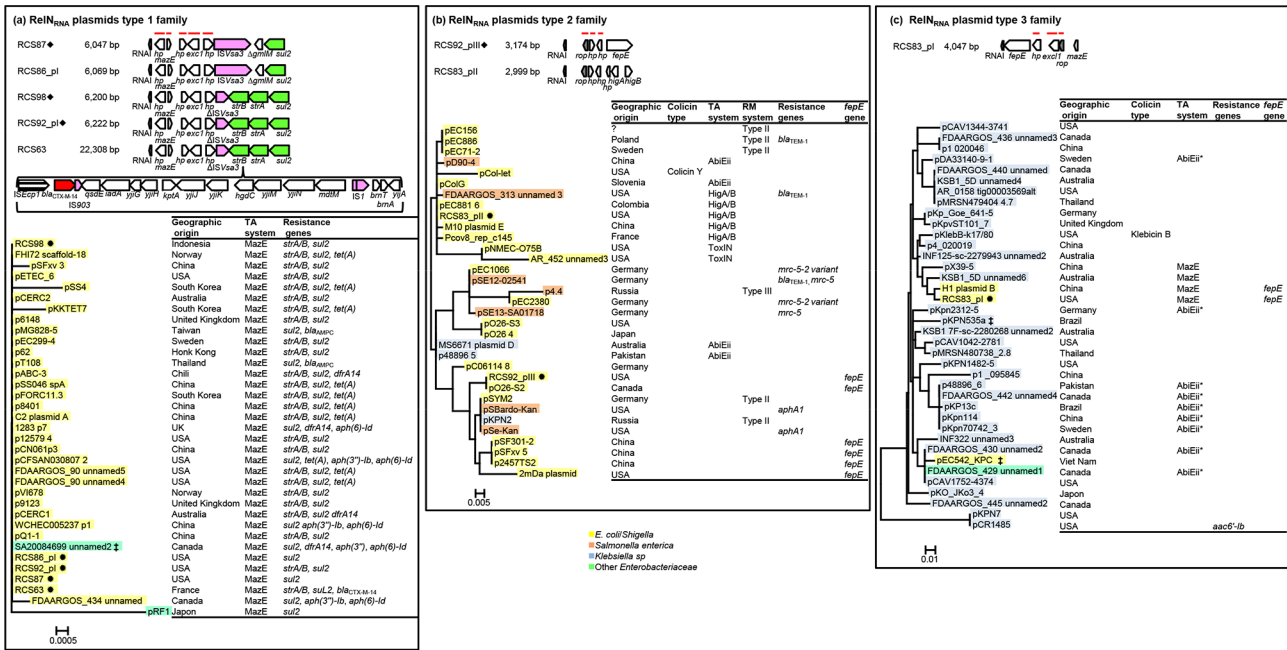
(a) RelN$_{RNA}$ plasmids type 1 family

RCS87◆ 6,047 bp RNAI hp mazE hp exc1 hp ISVsa3 ΔgmlM sul2
RCS86_pI 6,069 bp RNAI hp mazE hp exc1 hp ISVsa3 ΔgmlM sul2
RCS98◆ 6,200 bp RNAI hp mazE hp exc1 hp strB strA sul2 ΔISVsa3
RCS92_pI◆ 6,222 bp RNAI hp mazE hp exc1 hp strB strA sul2 ΔISVsa3
RCS63 22,308 bp RNAI hp mazE hp exc1 hp strB strA sul2 ΔISVsa3

ISEcp1 bla$_{CTX-M-14}$ IS903 qsdE ladA yjjG yjjH kptA yjjU yjjJ hgdC yjjM yjjN mdtM IS1 brnT brnA yjjA

| | Geographic origin | TA system | Resistance genes |
|---|---|---|---|
| RCS98 ● | Indonesia | MazE | strA/B, sul2 |
| FHI72 scaffold-18 | Norway | MazE | strA/B, sul2, tet(A) |
| pSFxv 3 | China | MazE | strA/B, sul2 |
| pETEC_6 | USA | MazE | strA/B, sul2, tet(A) |
| pSS4 | South Korea | MazE | strA/B, sul2 |
| pCERC2 | Australia | MazE | strA/B, sul2 |
| pKKTET7 | South Korea | MazE | strA/B, sul2, tet(A) |
| p6148 | United Kingdom | MazE | strA/B, sul2 |
| pMG828-5 | Taiwan | MazE | sul2, bla$_{AMPC}$ |
| pEC299-4 | Sweden | MazE | strA/B, sul2 |
| p62 | Honk Kong | MazE | strA/B, sul2 |
| pT108 | Thailand | MazE | sul2, bla$_{AMPC}$ |
| pABC-3 | Chili | MazE | strA/B, sul2, dfrA14 |
| pSS046 spA | China | MazE | strA/B, sul2, tet(A) |
| pFORC11.3 | South Korea | MazE | strA/B, sul2, tet(A) |
| p8401 | China | MazE | strA/B, sul2, tet(A) |
| C2 plasmid A | China | MazE | strA/B, sul2, tet(A) |
| 1283 p7 | UK | MazE | sul2, dfrA14, aph(6)-Id |
| p12579 4 | USA | MazE | strA/B, sul2 |
| pCN061p3 | China | MazE | strA/B, sul2 |
| pCFSAN030807 2 | USA | MazE | sul2, tet(A), aph(3'')-Ib, aph(6)-Id |
| FDAARGOS_90 unnamed5 | USA | MazE | strA/B, sul2, tet(A) |
| FDAARGOS_90 unnamed4 | USA | MazE | strA/B, sul2, tet(A) |
| pVI678 | Norway | MazE | strA/B, sul2 |
| p9123 | United Kingdom | MazE | strA/B, sul2 |
| pCERC1 | Australia | MazE | strA/B, sul2 dfrA14 |
| WCHEC005237 p1 | China | MazE | sul2 aph(3'')-Ib, aph(6)-Id |
| pQ1-1 | China | MazE | strA/B, sul2 |
| SA20084699 unnamed2 ‡ | Canada | MazE | sul2, dfrA14, aph(3'')-Ib, aph(6)-Id |
| RCS86_pI ● | USA | MazE | sul2 |
| RCS92_pI ● | USA | MazE | strA/B, sul2 |
| RCS87 ● | USA | MazE | sul2 |
| RCS63 ● | France | MazE | strA/B, suL2, bla$_{CTX-M-14}$ |
| FDAARGOS_434 unnamed | Canada | MazE | sul2, aph(3'')-Ib, aph(6)-Id |
| pRF1 | Japon | MazE | |

0.0005

(b) RelN$_{RNA}$ plasmids type 2 family

RCS92_pII◆ 3,174 bp RNAI rop hp hp fepE
RCS83_pII 2,999 bp RNAI rop hp hp higA higB hp

| | Geographic origin | Colicin type | TA system | RM system | Resistance genes | fepE gene |
|---|---|---|---|---|---|---|
| pEC156 | ? | | | Type II | | |
| pEC886 | Poland | | | Type II | bla$_{TEM-1}$ | |
| pEC71-2 | Sweden | | | Type II | | |
| pD90-4 | China | | AbiEii | | | |
| pCol-let | USA | Colicin Y | | | | |
| pColG | Slovenia | | AbiEii | | | |
| FDAARGOS_313 unnamed 3 | USA | | HigA/B | | bla$_{TEM-1}$ | |
| pEC881 6 | Colombia | | HigA/B | | | |
| RCS83_pII ● | USA | | HigA/B | | | |
| M10 plasmid E | China | | HigA/B | | | |
| Pcov8_rep_c145 | France | | HigA/B | | | |
| pNMEC-O75B | USA | | ToxIN | | | |
| AR_452 unnamed3 | USA | | ToxIN | | | |
| pEC1066 | Germany | | | | mrc-5-2 variant | |
| pSE12-02541 | Germany | | | | bla$_{TEM-1}$, mrc-5 | |
| p4.4 | Russia | | | Type III | | |
| pEC2380 | Germany | | | | mrc-5-2 variant | |
| pSE13-SA01718 | Germany | | | | mrc-5 | |
| pO26-S3 | USA | | | | | |
| pO26 4 | Japan | | | | | |
| MS6671 plasmid D | Australia | | AbiEii | | | |
| p48896 5 | Pakistan | | AbiEii | | | |
| pC06114 8 | Germany | | | | | |
| RCS92_pIII ● | USA | | | | | fepE |
| pO26-S2 | Canada | | | | | fepE |
| pSYM2 | Germany | | | Type II | | |
| pSBardo-Kan | USA | | | | aphA1 | |
| pKPN2 | Russia | | | Type II | | |
| pSe-Kan | USA | | | | aphA1 | |
| pSF301-2 | China | | | | | fepE |
| pSFxv 5 | China | | | | | fepE |
| p2457TS2 | China | | | | | fepE |
| 2mDa plasmid | USA | | | | | fepE |

0.005

E. coli/Shigella
Salmonella enterica
Klebsiella sp
Other Enterobacteriaceae

(c) RelN$_{RNA}$ plasmid type 3 family

RCS83_pI 4,047 bp RNAI fepE hp exc1 rop mazE

| | Geographic origin | Colicin type | TA system | Resistance genes | fepE gene |
|---|---|---|---|---|---|
| pCAV1344-3741 | USA | | | | |
| FDAARGOS_436 unnamed3 | Canada | | | | |
| p1 020046 | China | | | | |
| pDA33140-9-1 | Sweden | | AbiEii* | | |
| FDAARGOS_440 unnamed | Canada | | | | |
| KSB1_5D unnamed4 | Australia | | | | |
| AR_0158 tig00003569alt | USA | | | | |
| pMRSN479404 4.7 | Thailand | | | | |
| pKp_Goe_641-5 | Germany | | | | |
| pKpvST101_7 | United Kingdom | | | | |
| pKlebB-k17/80 | USA | Klebicin B | | | |
| p4_020019 | China | | | | |
| INF125-sc-2279943 unnamed2 | Australia | | | | |
| pX39-5 | China | | MazE | | |
| KSB1_5D unnamed6 | Australia | | MazE | | |
| H1 plasmid B | China | | MazE | | fepE |
| RCS83_pI ● | USA | | MazE | | fepE |
| pKpn2312-5 | Germany | | AbiEii* | | |
| pKPN535a ‡ | Brazil | | | | |
| KSB1 7F-sc-2280268 unnamed2 | Australia | | | | |
| pCAV1042-2781 | USA | | | | |
| pMRSN480738_2.8 | Thailand | | | | |
| pKPN1482-5 | USA | | | | |
| p1_095845 | China | | | | |
| p48896_6 | Pakistan | | AbiEii* | | |
| FDAARGOS_442 unnamed4 | Canada | | AbiEii* | | |
| pKP13c | Brazil | | AbiEii* | | |
| pKpn114 | China | | AbiEii* | | |
| pKpn70742_3 | Sweden | | AbiEii* | | |
| INF322 unnamed3 | Australia | | | | |
| FDAARGOS_430 unnamed2 | Canada | | AbiEii* | | |
| pEC542_KPC ‡ | Viet Nam | | | | |
| FDAARGOS_429 unnamed1 | Canada | | AbiEii* | | |
| pCAV1752-4374 | USA | | | | |
| pKO_JKo3_4 | Japon | | | | |
| FDAARGOS_445 unnamed2 | Canada | | | | |
| pKPN7 | USA | | | | |
| pCR1485 | USA | | | aac6'-Ib | |

0.01